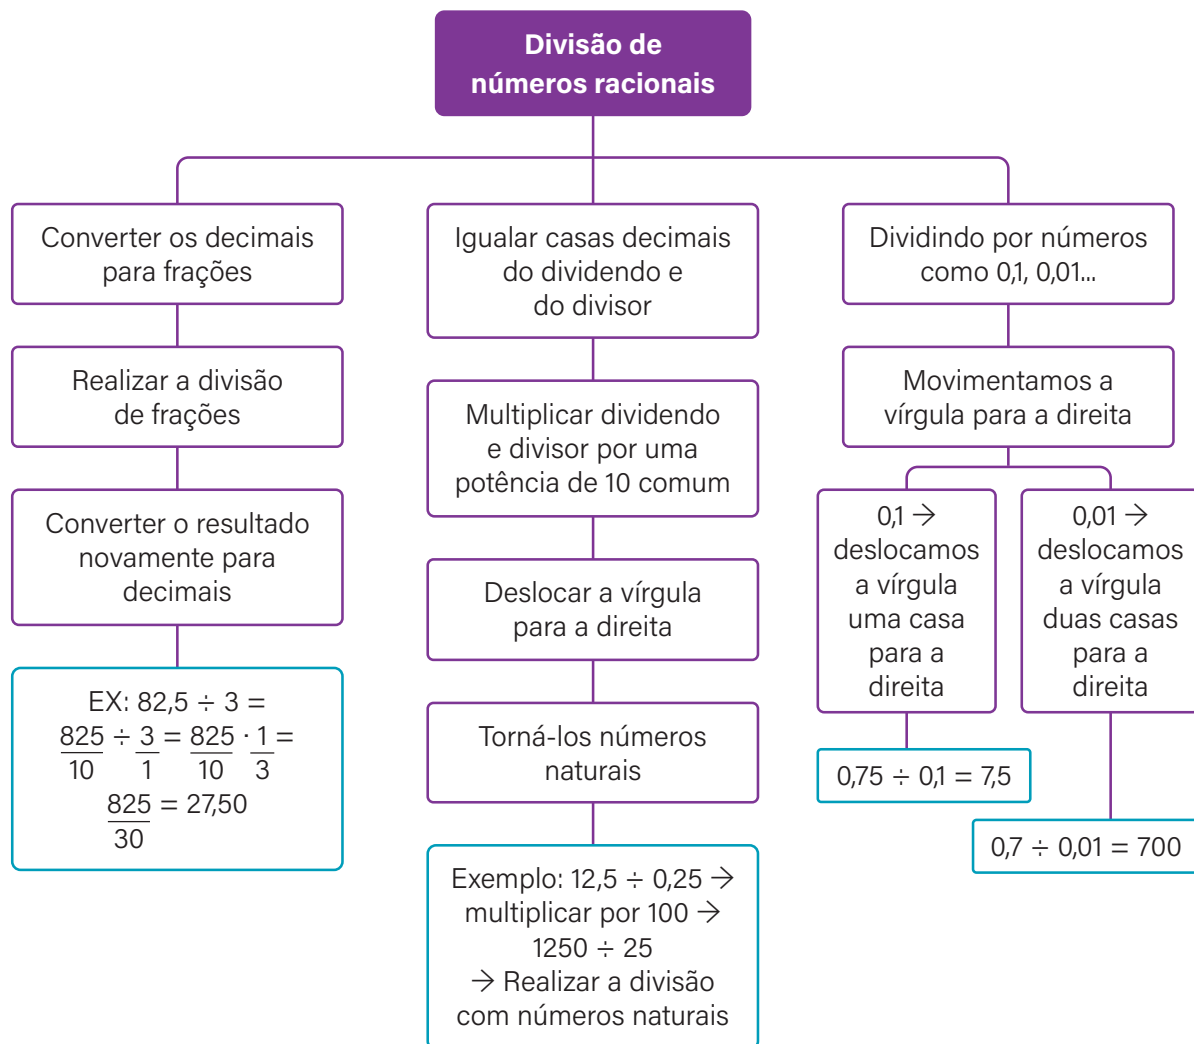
Divisão de números racionais

Converter os decimais para frações

Realizar a divisão de frações

Converter o resultado novamente para decimais

EX: 82,5 ÷ 3 =
$\frac{825}{10} \div \frac{3}{1} = \frac{825}{10} \cdot \frac{1}{3} =$
$\frac{825}{30} = 27,50$

Igualar casas decimais do dividendo e do divisor

Multiplicar dividendo e divisor por uma potência de 10 comum

Deslocar a vírgula para a direita

Torná-los números naturais

Exemplo: 12,5 ÷ 0,25 → multiplicar por 100 → 1250 ÷ 25
→ Realizar a divisão com números naturais

Dividindo por números como 0,1, 0,01...

Movimentamos a vírgula para a direita

0,1 → deslocamos a vírgula uma casa para a direita

0,75 ÷ 0,1 = 7,5

0,01 → deslocamos a vírgula duas casas para a direita

0,7 ÷ 0,01 = 700